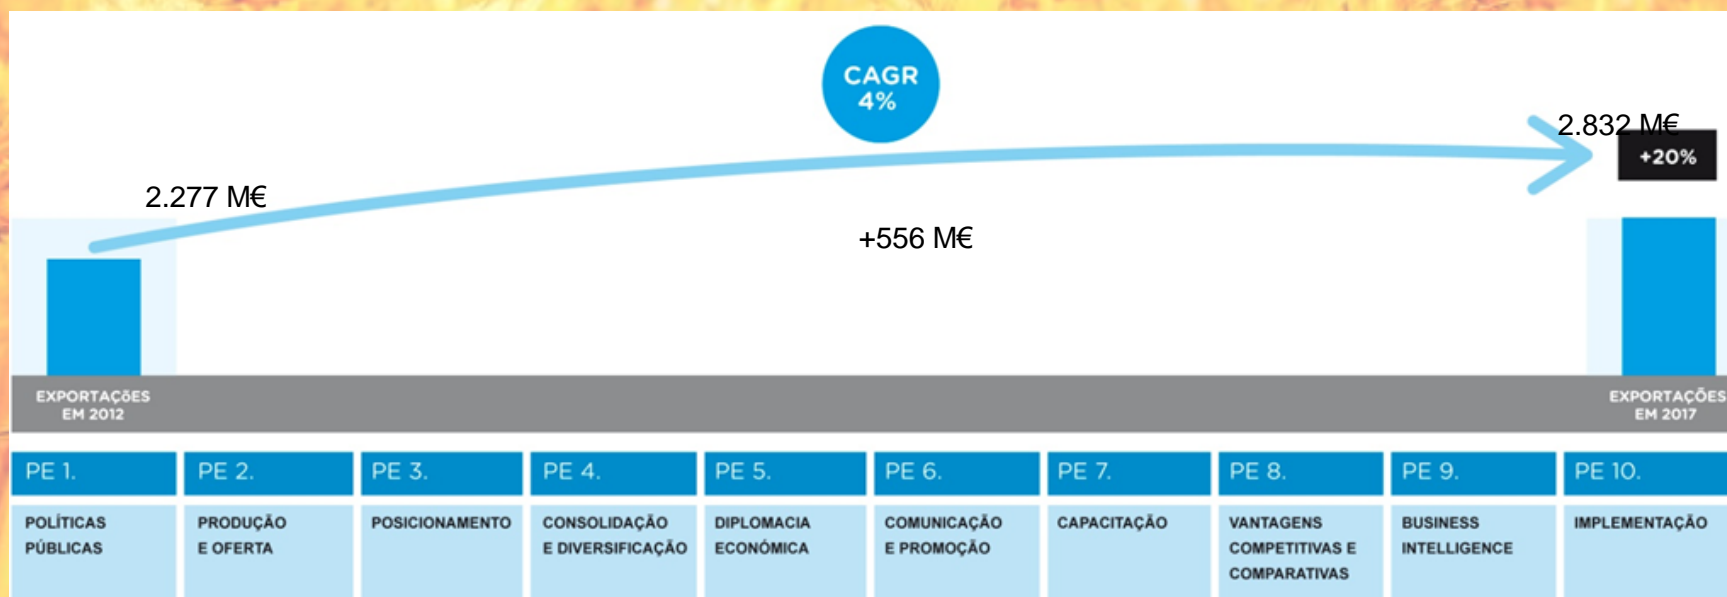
CAGR
4%

2.277 M€

+556 M€

2.832 M€
+20%

EXPORTAÇÕES EM 2012

EXPORTAÇÕES EM 2017

| PE 1. | PE 2. | PE 3. | PE 4. | PE 5. | PE 6. | PE 7. | PE 8. | PE 9. | PE 10. |
|---|---|---|---|---|---|---|---|---|---|
| POLÍTICAS PÚBLICAS | PRODUÇÃO E OFERTA | POSICIONAMENTO | CONSOLIDAÇÃO E DIVERSIFICAÇÃO | DIPLOMACIA ECONÓMICA | COMUNICAÇÃO E PROMOÇÃO | CAPACITAÇÃO | VANTAGENS COMPETITIVAS E COMPARATIVAS | BUSINESS INTELLIGENCE | IMPLEMENTAÇÃO |